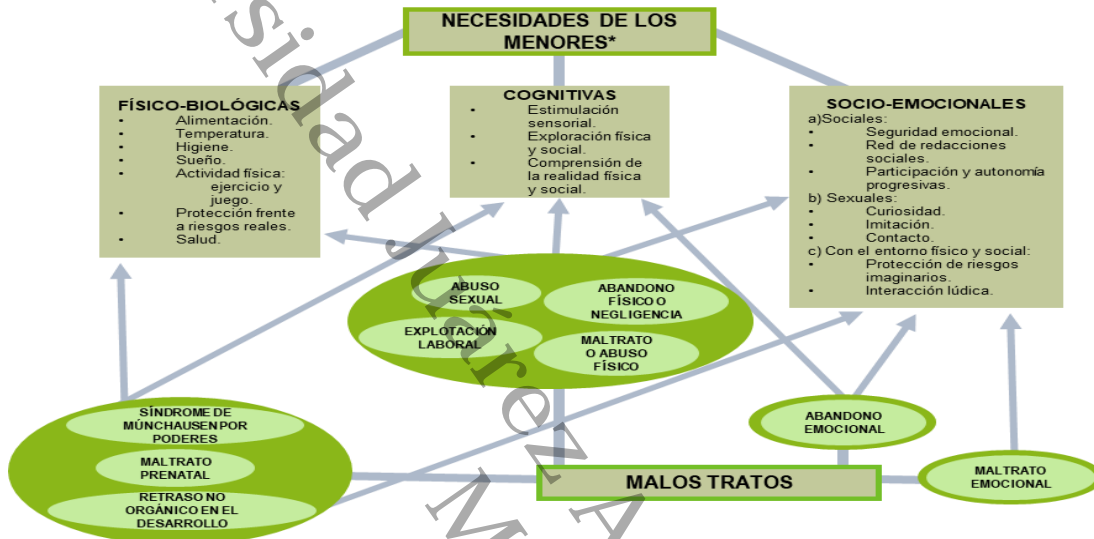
NECESIDADES DE LOS MENORES*

FÍSICO-BIOLÓGICAS
- Alimentación.
- Temperatura.
- Higiene.
- Sueño.
- Actividad física: ejercicio y juego.
- Protección frente a riesgos reales.
- Salud.

COGNITIVAS
- Estimulación sensorial.
- Exploración física y social.
- Comprensión de la realidad física y social.

SOCIO-EMOCIONALES
a)Sociales:
- Seguridad emocional.
- Red de redacciones sociales.
- Participación y autonomía progresivas.
b) Sexuales:
- Curiosidad.
- Imitación.
- Contacto.
c) Con el entorno físico y social:
- Protección de riesgos imaginarios.
- Interacción lúdica.

ABUSO SEXUAL

ABANDONO FÍSICO O NEGLIGENCIA

EXPLOTACIÓN LABORAL

MALTRATO O ABUSO FÍSICO

SÍNDROME DE MÜNCHAUSEN POR PODERES

MALTRATO PRENATAL

RETRASO NO ORGÁNICO EN EL DESARROLLO

ABANDONO EMOCIONAL

MALOS TRATOS

MALTRATO EMOCIONAL

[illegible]sidad Juárez A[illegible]